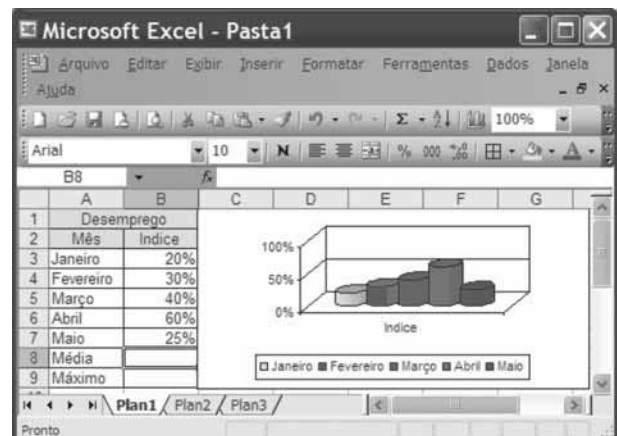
Microsoft Excel - Pasta1

Arquivo Editar Exibir Inserir Formatar Ferramentas Dados Janela Ajuda

100%

Arial 10 N % 000

B8 fx

| | A | B | C | D | E | F | G |
|---|---|---|---|---|---|---|---|
| 1 | Desemprego | | | | | | |
| 2 | Mês | Indice | | | | | |
| 3 | Janeiro | 20% | | | | | |
| 4 | Fevereiro | 30% | | | | | |
| 5 | Março | 40% | | | | | |
| 6 | Abril | 60% | | | | | |
| 7 | Maio | 25% | | | | | |
| 8 | Média | | | | | | |
| 9 | Máximo | | | | | | |

100%
50%
0%
Indice

Janeiro Fevereiro Março Abril Maio

Plan1 Plan2 Plan3

Pronto